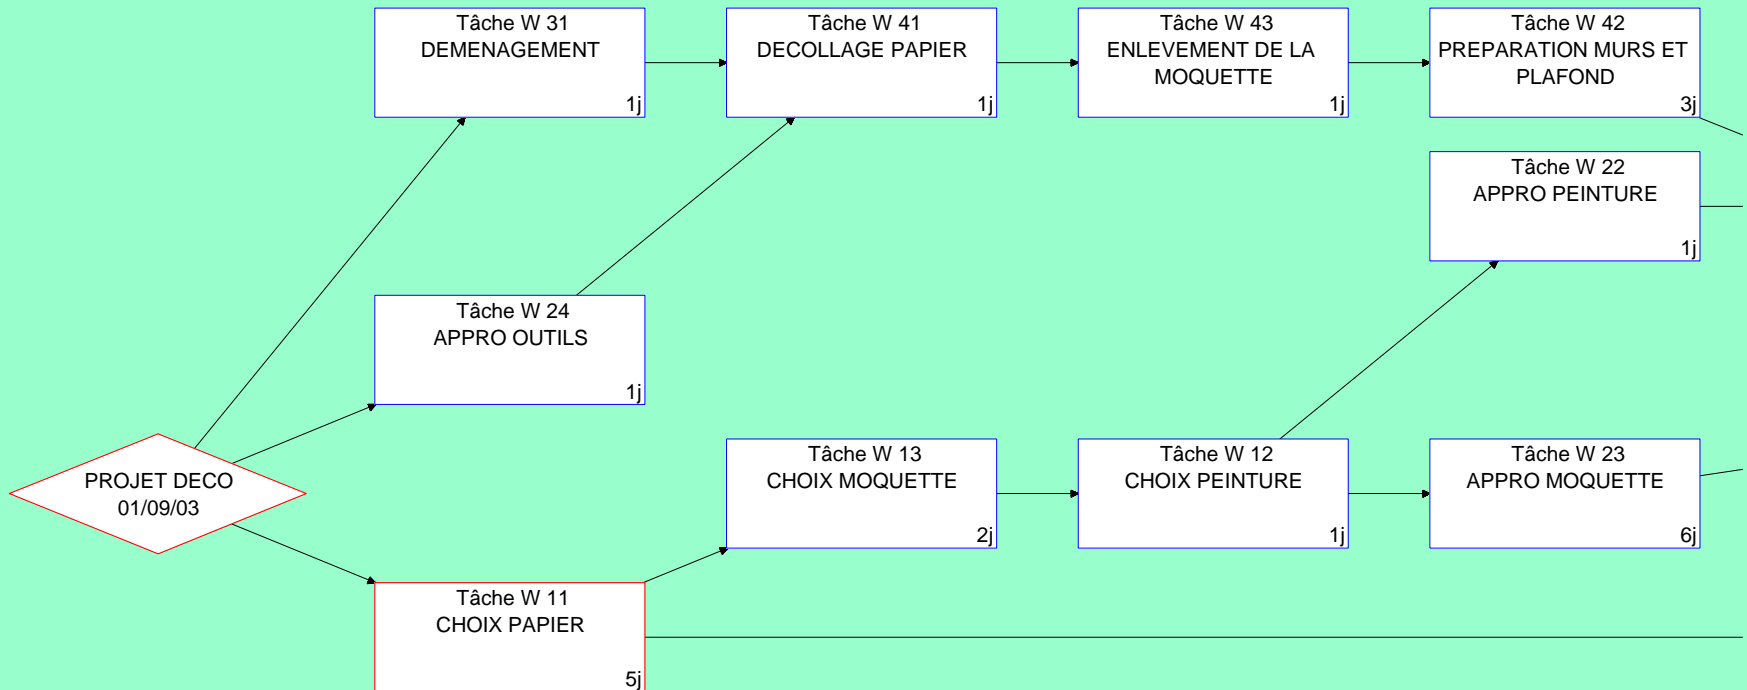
Tâche W 31
DEMENAGEMENT
1j

Tâche W 41
DECOLLAGE PAPIER
1j

Tâche W 43
ENLEVEMENT DE LA MOQUETTE
1j

Tâche W 42
PREPARATION MURS ET PLAFOND
3j

Tâche W 22
APPRO PEINTURE
1j

Tâche W 24
APPRO OUTILS
1j

PROJET DECO
01/09/03

Tâche W 13
CHOIX MOQUETTE
2j

Tâche W 12
CHOIX PEINTURE
1j

Tâche W 23
APPRO MOQUETTE
6j

Tâche W 11
CHOIX PAPIER
5j